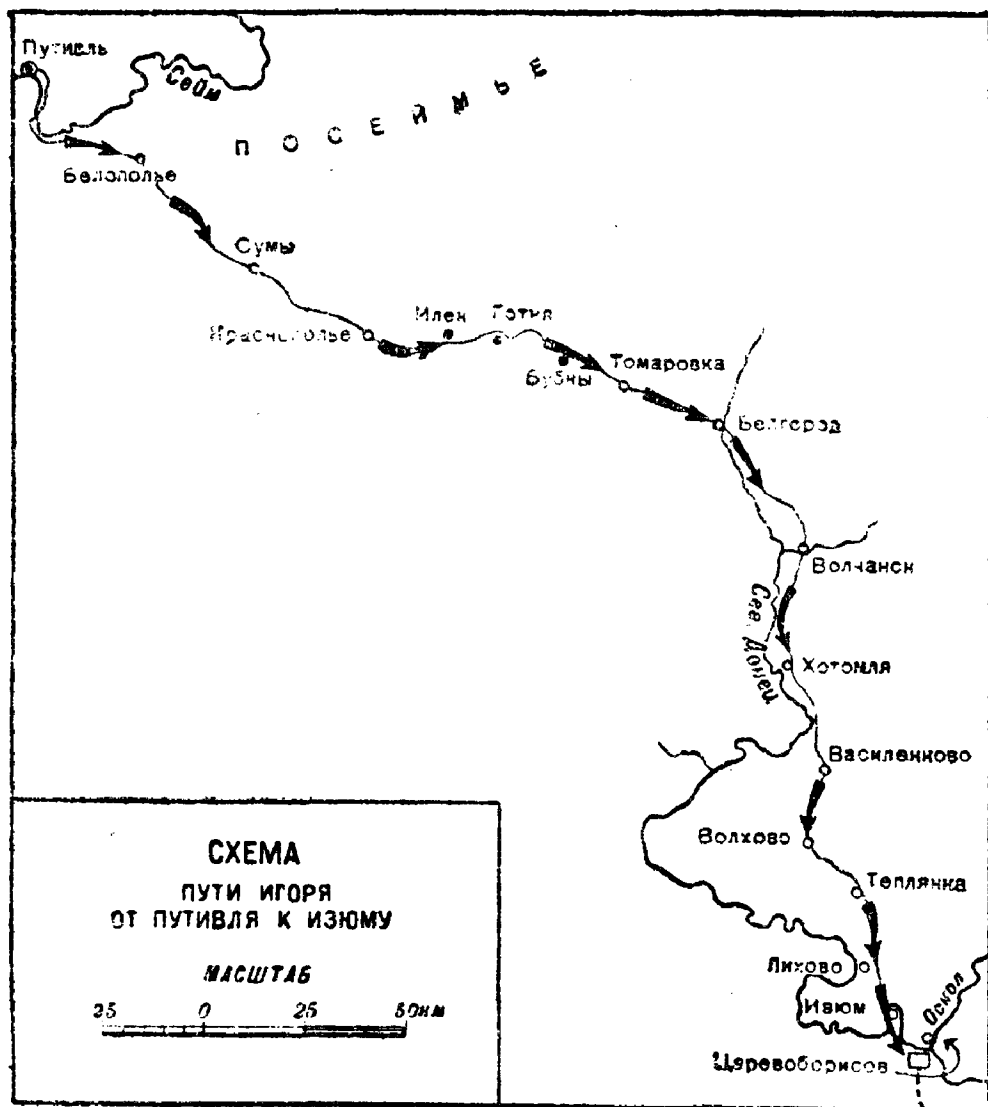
Путивль
Сейм
ПОСЕЙМЬЕ
Белополье
Сумы
Краснополье
Илек
Готня
Бубны
Томаровка
Белгород
Волчанск
Сев. Донец
Хотомля
Василенково
Волхово
Теплянка
Лихово
Изюм
Оскол
Царевоборисов

СХЕМА
ПУТИ ИГОРЯ
ОТ ПУТИВЛЯ К ИЗЮМУ

МАСШТАБ
25 0 25 50км